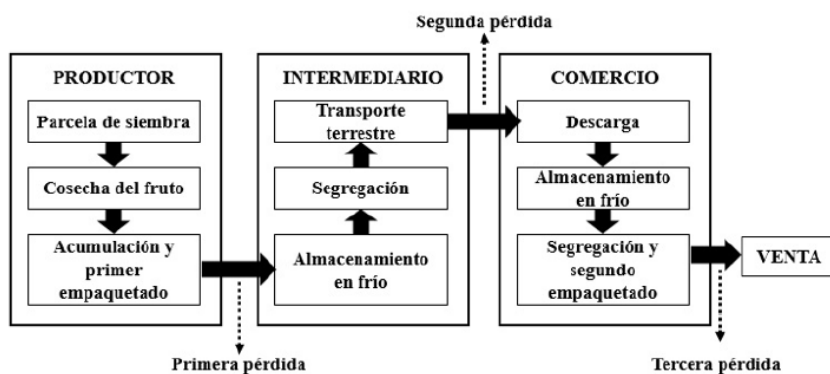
Segunda pérdida

PRODUCTOR

Parcela de siembra

Cosecha del fruto

Acumulación y primer empaquetado

INTERMEDIARIO

Transporte terrestre

Segregación

Almacenamiento en frío

COMERCIO

Descarga

Almacenamiento en frío

Segregación y segundo empaquetado

VENTA

Primera pérdida

Tercera pérdida